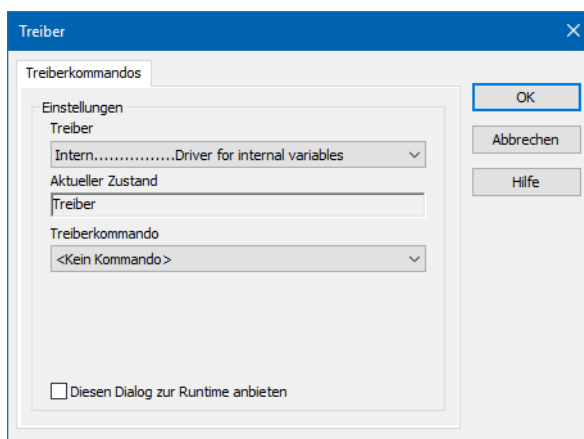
Treiber

Treiberkommandos

Einstellungen

Treiber

Intern................Driver for internal variables

Aktueller Zustand

Treiber

Treiberkommando

<Kein Kommando>

Diesen Dialog zur Runtime anbieten

OK

Abbrechen

Hilfe